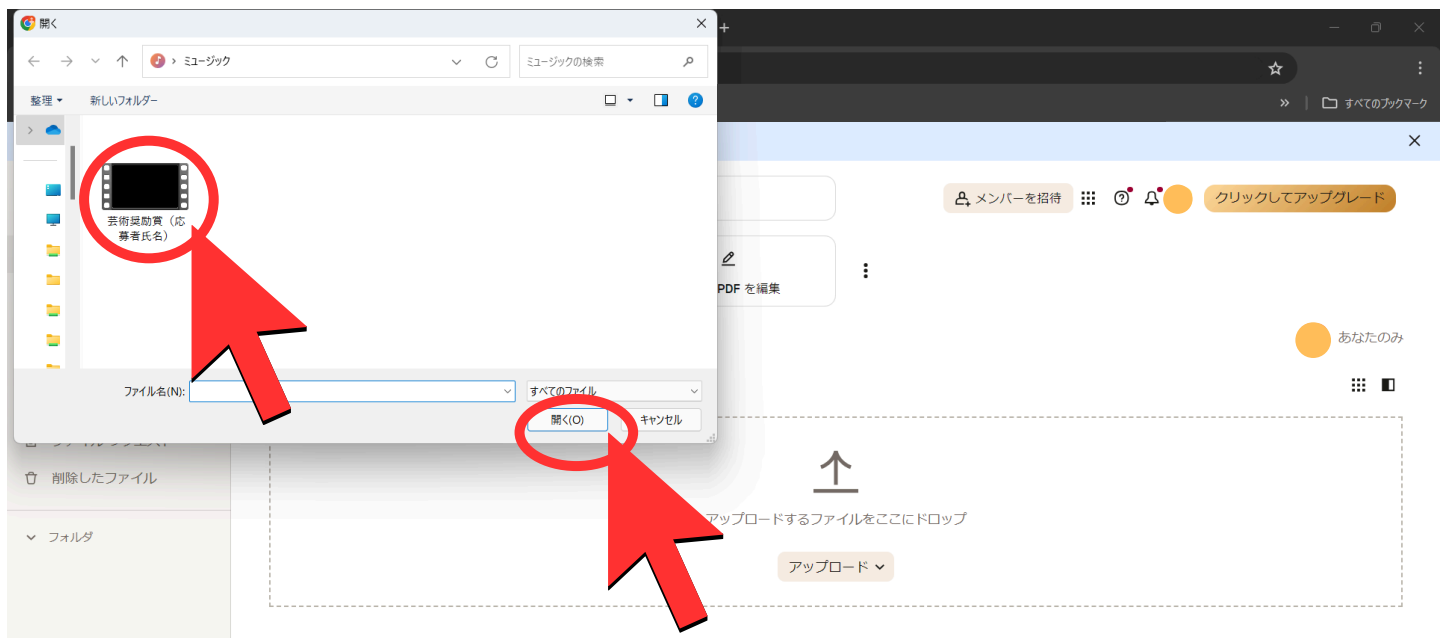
開く

ミュージック

ミュージックの検索

整理

新しいフォルダー

芸術奨励賞（応募者氏名）

ファイル名(N):

すべてのファイル

開く(O)

キャンセル

すべてのブックマーク

メンバーを招待

クリックしてアップグレード

PDF を編集

あなたのみ

削除したファイル

フォルダ

アップロードするファイルをここにドロップ

アップロード